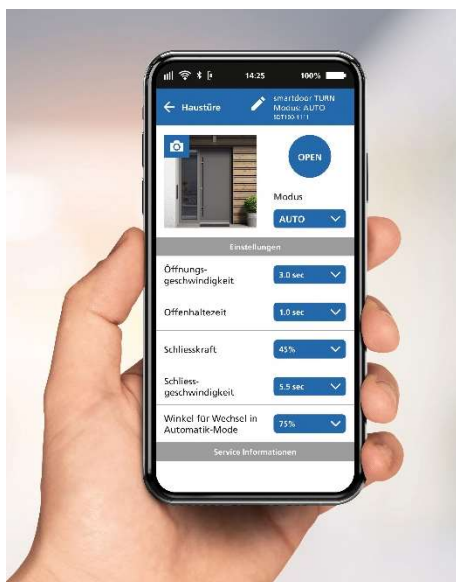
14:25 100%

Haustüre

smartdoor TURN
Modus: AUTO
101130-11-1

OPEN

Modus

AUTO

Einstellungen

Öffnungsgeschwindigkeit 3.0 sec

Offenhaltezeit 1.0 sec

Schliesskraft 45%

Schliessgeschwindigkeit 5.5 sec

Winkel für Wechsel in Automatik-Mode 75%

Service Informationen